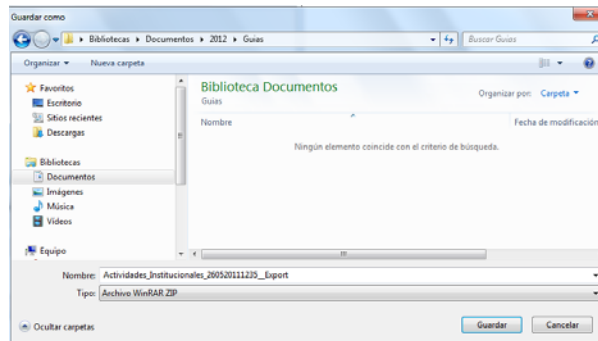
Guardar como

Bibliotecas ▸ Documentos ▸ 2012 ▸ Guias

Buscar Guias

Organizar ▾ Nueva carpeta

Favoritos
Escritorio
Sitios recientes
Descargas

Bibliotecas
Documentos
Imágenes
Música
Vídeos

Equipo

Biblioteca Documentos
Guias

Organizar por: Carpeta ▾

Nombre
Fecha de modificación

Ningún elemento coincide con el criterio de búsqueda.

Nombre: Actividades_Institucionales_260520111235__Export
Tipo: Archivo WinRAR ZIP

Ocultar carpetas

Guardar
Cancelar